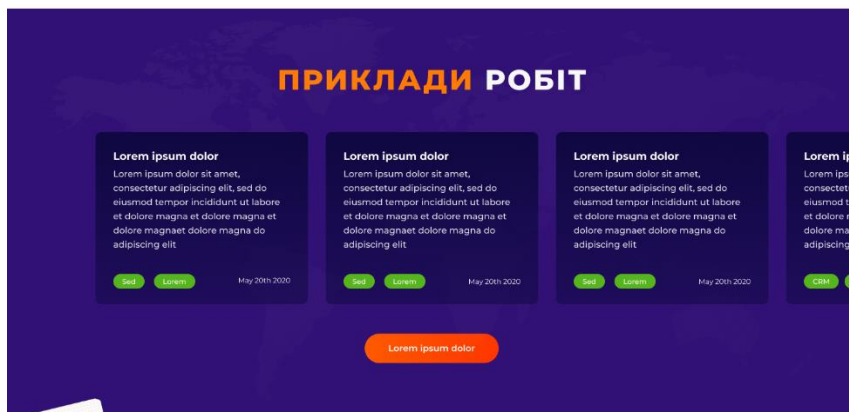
ПРИКЛАДИ РОБІТ

Lorem ipsum dolor

Lorem ipsum dolor sit amet, consectetur adipiscing elit, sed do eiusmod tempor incididunt ut labore et dolore magna et dolore magna et dolore magnaet dolore magna do adipiscing elit

Sed Lorem May 20th 2020

Lorem ipsum dolor

Lorem ipsum dolor sit amet, consectetur adipiscing elit, sed do eiusmod tempor incididunt ut labore et dolore magna et dolore magna et dolore magnaet dolore magna do adipiscing elit

Sed Lorem May 20th 2020

Lorem ipsum dolor

Lorem ipsum dolor sit amet, consectetur adipiscing elit, sed do eiusmod tempor incididunt ut labore et dolore magna et dolore magna et dolore magnaet dolore magna do adipiscing elit

Sed Lorem May 20th 2020

Lorem ip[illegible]

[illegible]

CRM

Lorem ipsum dolor